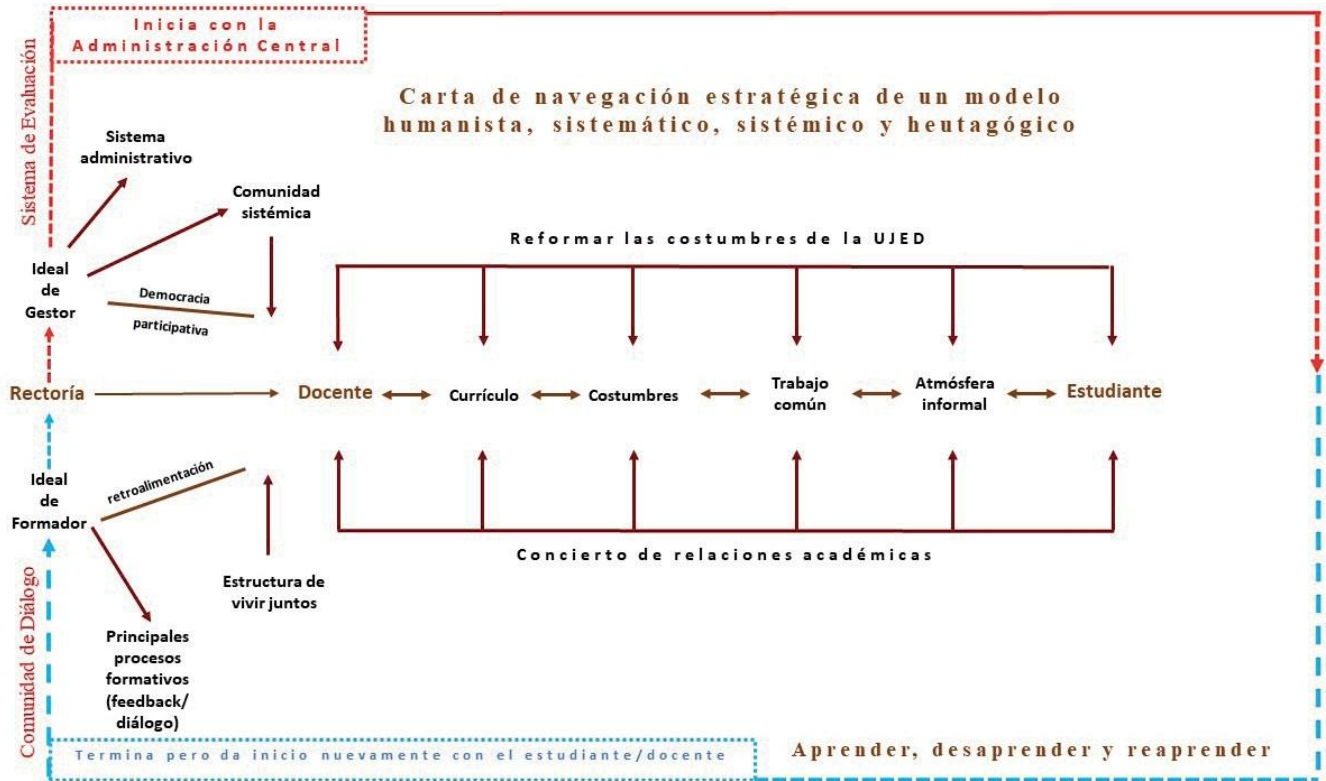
Inicia con la Administración Central

Sistema de Evaluación

Carta de navegación estratégica de un modelo humanista, sistemático, sistémico y heutagógico

Sistema administrativo

Comunidad sistémica

Reformar las costumbres de la UJED

Ideal de Gestor

Democracia participativa

Rectoría

Docente

Currículo

Costumbres

Trabajo común

Atmósfera informal

Estudiante

Ideal de Formador

retroalimentación

Concierto de relaciones académicas

Estructura de vivir juntos

Principales procesos formativos (feedback/ diálogo)

Comunidad de Diálogo

Termina pero da inicio nuevamente con el estudiante/docente

Aprender, desaprender y reaprender